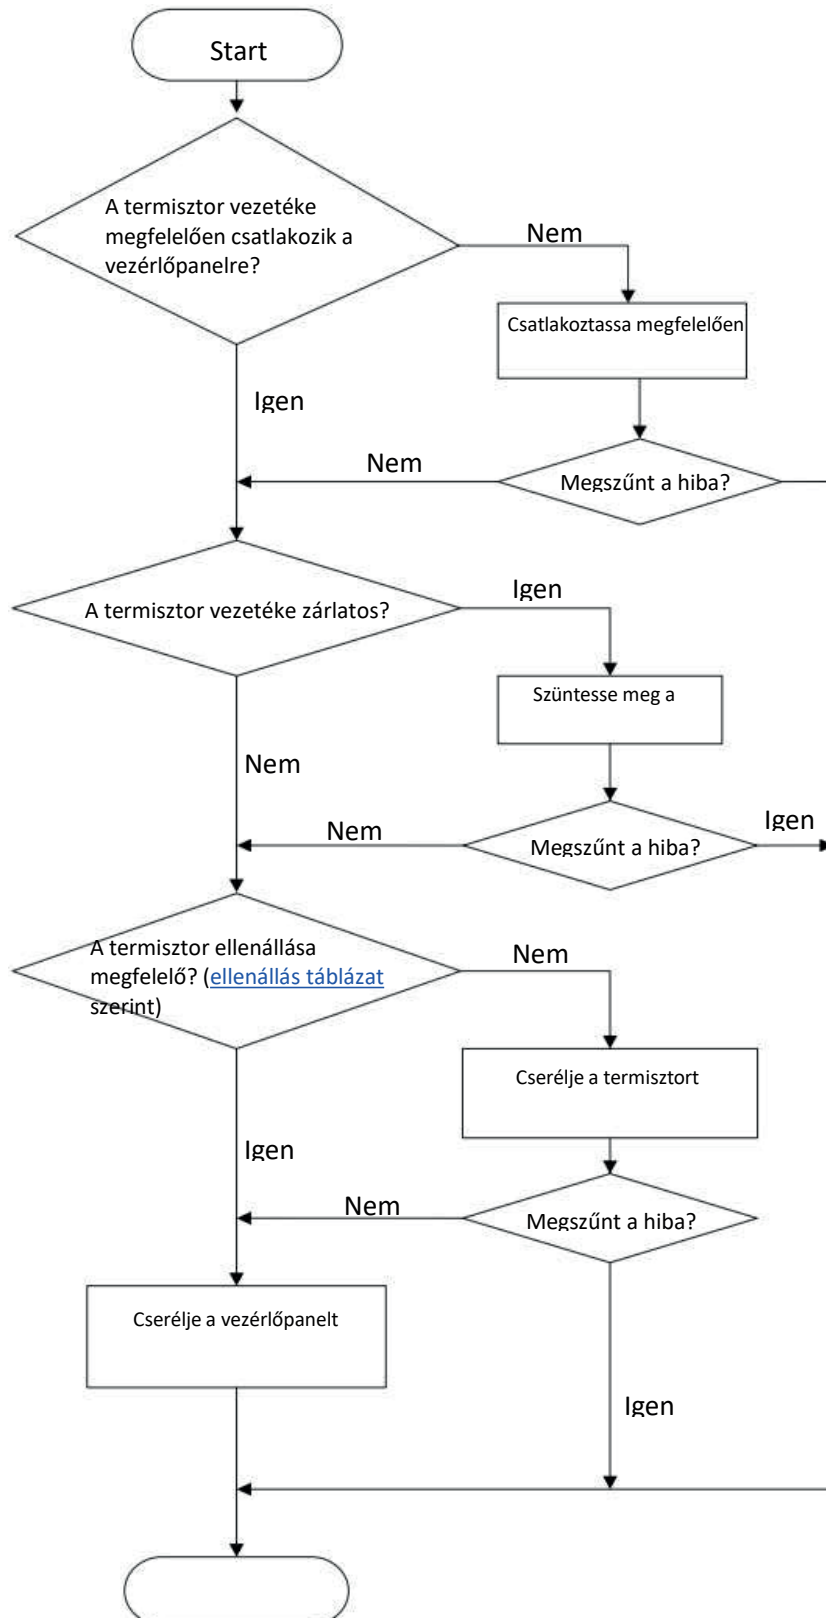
Start

A termisztor vezetéke megfelelően csatlakozik a vezérlőpanelre?

Nem

Csatlakoztassa megfelelően

Igen

Nem

Megszűnt a hiba?

A termisztor vezetéke zárlatos?

Igen

Szüntesse meg a

Nem

Nem

Megszűnt a hiba?

Igen

A termisztor ellenállása megfelelő? (ellenállás táblázat szerint)

Nem

Cserélje a termisztort

Igen

Nem

Megszűnt a hiba?

Cserélje a vezérlőpanelt

Igen